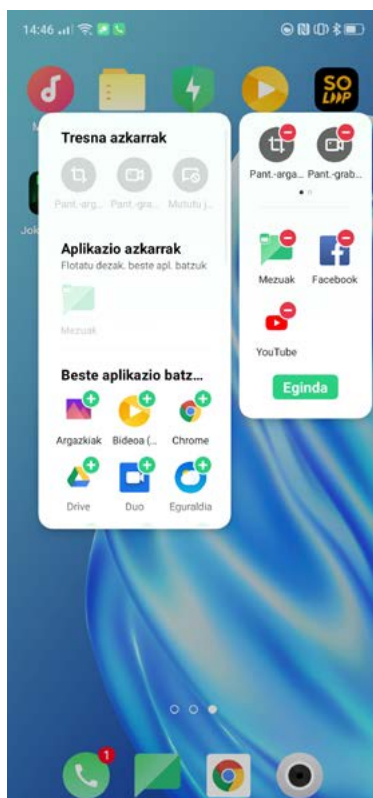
14:46

SO LMP

Tresna azkarrak

Pant.-arg... Pant.-gra... Mututu j...

Aplikazio azkarrak

Flotatu dezak. beste apl. batzuk

Mezuak

Beste aplikazio batz...

Argazkiak Bideoa (... Chrome

Drive Duo Eguraldia

Pant.-arga... Pant.-grab...

Mezuak Facebook

YouTube

Egindа

1